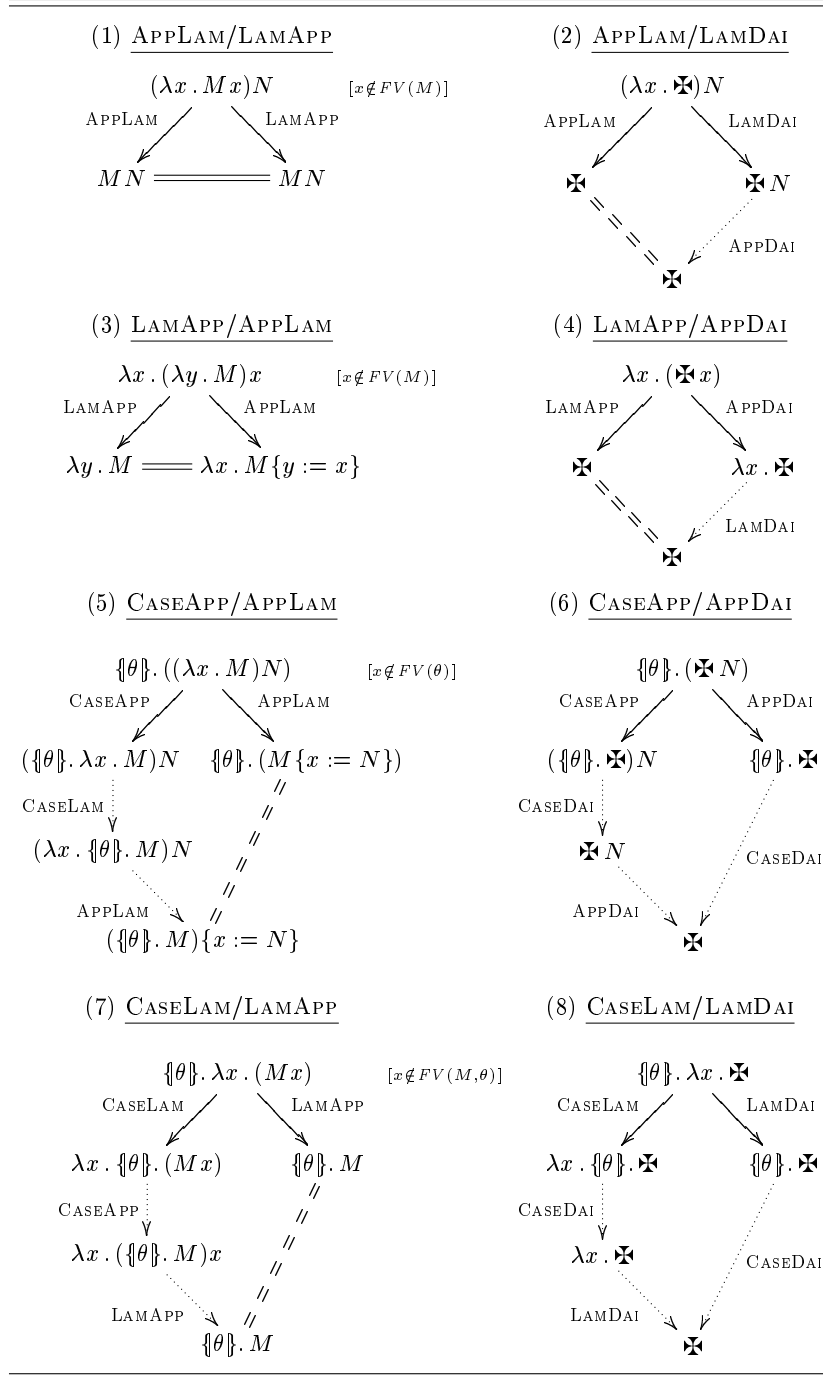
(1) AppLam/LamApp

$(\lambda x . M x)N$ $[x \notin FV(M)]$

AppLam LamApp

$M N$ $M N$

(2) AppLam/LamDai

$(\lambda x . ✠)N$

AppLam LamDai

✠ ✠ $N$

AppDai

✠

(3) LamApp/AppLam

$\lambda x . (\lambda y . M)x$ $[x \notin FV(M)]$

LamApp AppLam

$\lambda y . M$ $\lambda x . M\{y := x\}$

(4) LamApp/AppDai

$\lambda x . (✠ x)$

LamApp AppDai

✠ $\lambda x .$ ✠

LamDai

✠

(5) CaseApp/AppLam

$\{\!|\theta|\!\}. ((\lambda x . M)N)$ $[x \notin FV(\theta)]$

CaseApp AppLam

$(\{\!|\theta|\!\}. \lambda x . M)N$ $\{\!|\theta|\!\}. (M\{x := N\})$

CaseLam

$(\lambda x . \{\!|\theta|\!\}. M)N$

AppLam

$(\{\!|\theta|\!\}. M)\{x := N\}$

(6) CaseApp/AppDai

$\{\!|\theta|\!\}. (✠ N)$

CaseApp AppDai

$(\{\!|\theta|\!\}. ✠)N$ $\{\!|\theta|\!\}.$ ✠

CaseDai

✠ $N$

CaseDai

AppDai

✠

(7) CaseLam/LamApp

$\{\!|\theta|\!\}. \lambda x . (M x)$ $[x \notin FV(M, \theta)]$

CaseLam LamApp

$\lambda x . \{\!|\theta|\!\}. (M x)$ $\{\!|\theta|\!\}. M$

CaseApp

$\lambda x . (\{\!|\theta|\!\}. M)x$

LamApp

$\{\!|\theta|\!\}. M$

(8) CaseLam/LamDai

$\{\!|\theta|\!\}. \lambda x .$ ✠

CaseLam LamDai

$\lambda x . \{\!|\theta|\!\}.$ ✠ $\{\!|\theta|\!\}.$ ✠

CaseDai

$\lambda x .$ ✠

CaseDai

LamDai

✠